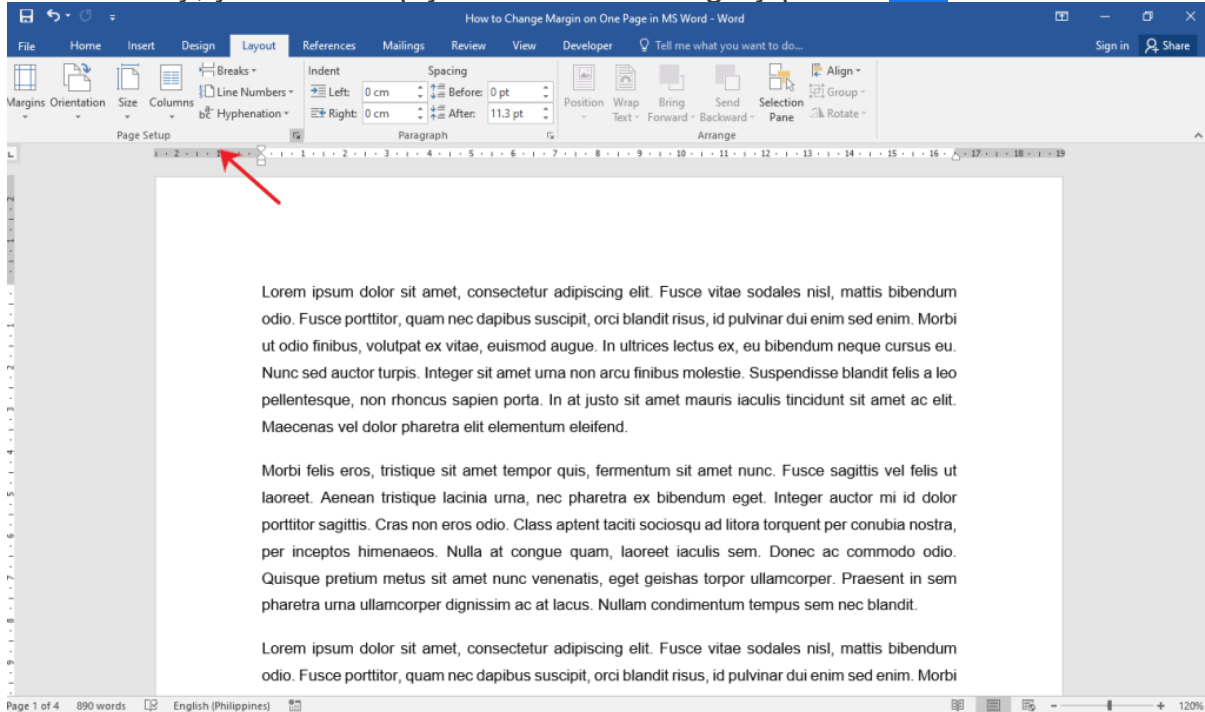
How to Change Margin on One Page in MS Word - Word

File Home Insert Design Layout References Mailings Review View Developer Tell me what you want to do... Sign in Share

Margins Orientation Size Columns Breaks Line Numbers Hyphenation Page Setup

Indent Left: 0 cm Right: 0 cm Spacing Before: 0 pt After: 11.3 pt Paragraph

Position Wrap Text Bring Forward Send Backward Selection Pane Align Group Rotate Arrange

Lorem ipsum dolor sit amet, consectetur adipiscing elit. Fusce vitae sodales nisl, mattis bibendum odio. Fusce porttitor, quam nec dapibus suscipit, orci blandit risus, id pulvinar dui enim sed enim. Morbi ut odio finibus, volutpat ex vitae, euismod augue. In ultrices lectus ex, eu bibendum neque cursus eu. Nunc sed auctor turpis. Integer sit amet urna non arcu finibus molestie. Suspendisse blandit felis a leo pellentesque, non rhoncus sapien porta. In at justo sit amet mauris iaculis tincidunt sit amet ac elit. Maecenas vel dolor pharetra elit elementum eleifend.

Morbi felis eros, tristique sit amet tempor quis, fermentum sit amet nunc. Fusce sagittis vel felis ut laoreet. Aenean tristique lacinia urna, nec pharetra ex bibendum eget. Integer auctor mi id dolor porttitor sagittis. Cras non eros odio. Class aptent taciti sociosqu ad litora torquent per conubia nostra, per inceptos himenaeos. Nulla at congue quam, laoreet iaculis sem. Donec ac commodo odio. Quisque pretium metus sit amet nunc venenatis, eget geishas torpor ullamcorper. Praesent in sem pharetra urna ullamcorper dignissim ac at lacus. Nullam condimentum tempus sem nec blandit.

Lorem ipsum dolor sit amet, consectetur adipiscing elit. Fusce vitae sodales nisl, mattis bibendum odio. Fusce porttitor, quam nec dapibus suscipit, orci blandit risus, id pulvinar dui enim sed enim. Morbi

Page 1 of 4 890 words English (Philippines) 120%